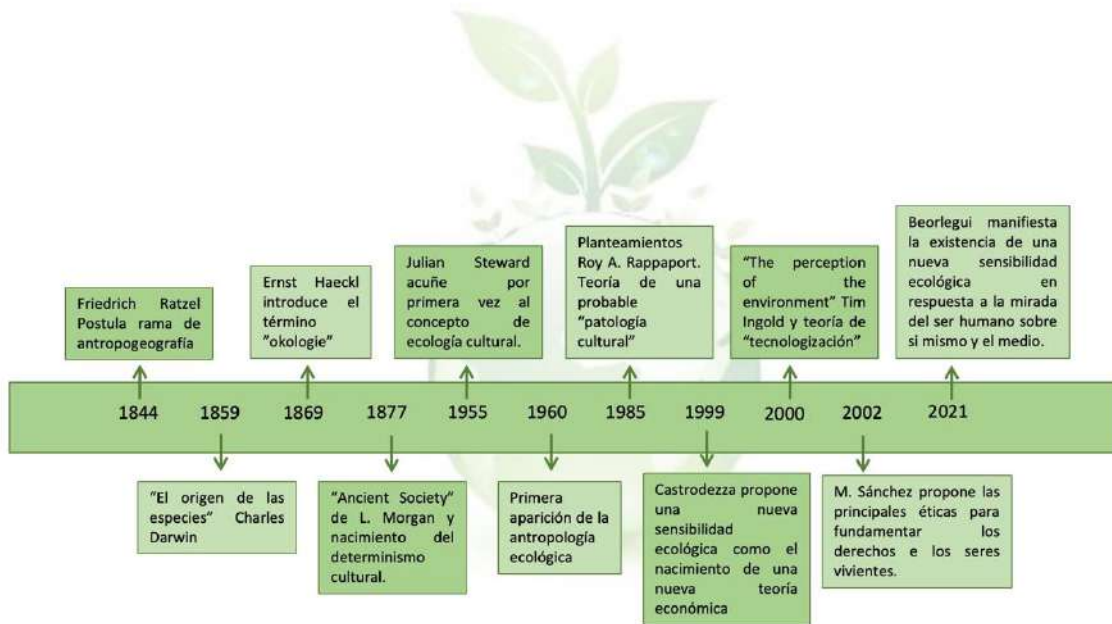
Friedrich Ratzel Postula rama de antropogeografía

Ernst Haeckl introduce el término "okologie"

Julian Steward acuñe por primera vez al concepto de ecología cultural.

Planteamientos Roy A. Rappaport. Teoría de una probable "patología cultural"

"The perception of the environment" Tim Ingold y teoría de "tecnologización"

Beorlegui manifiesta la existencia de una nueva sensibilidad ecológica en respuesta a la mirada del ser humano sobre si mismo y el medio.

1844 1859 1869 1877 1955 1960 1985 1999 2000 2002 2021

"El origen de las especies" Charles Darwin

"Ancient Society" de L. Morgan y nacimiento del determinismo cultural.

Primera aparición de la antropología ecológica

Castrodezza propone una nueva sensibilidad ecológica como el nacimiento de una nueva teoría económica

M. Sánchez propone las principales éticas para fundamentar los derechos e los seres vivientes.